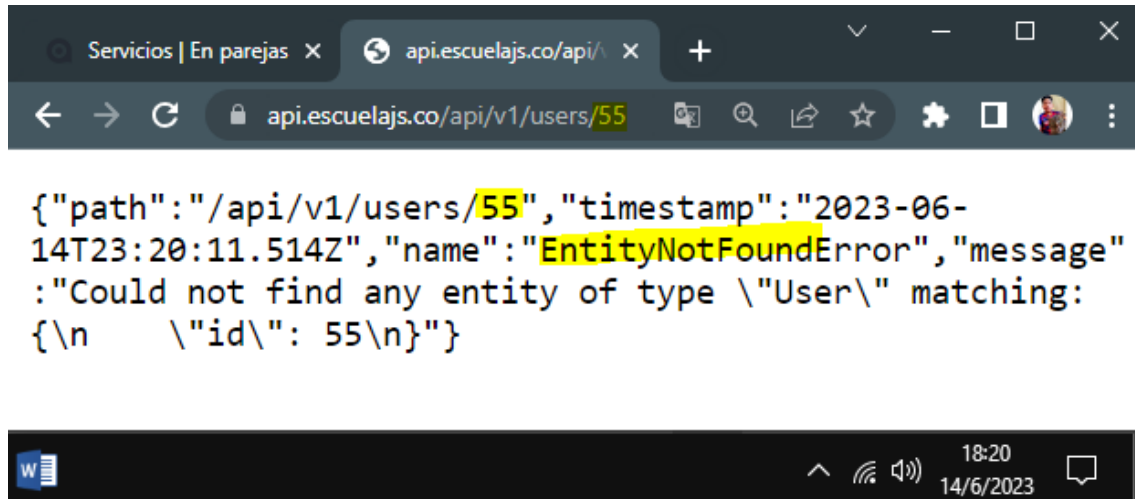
Servicios | En parejas ×
api.escuelajs.co/api/\ ×
+

api.escuelajs.co/api/v1/users/55

{"path":"/api/v1/users/55","timestamp":"2023-06-14T23:20:11.514Z","name":"EntityNotFoundError","message":"Could not find any entity of type \"User\" matching: {\n    \"id\": 55\n}"}

18:20
14/6/2023